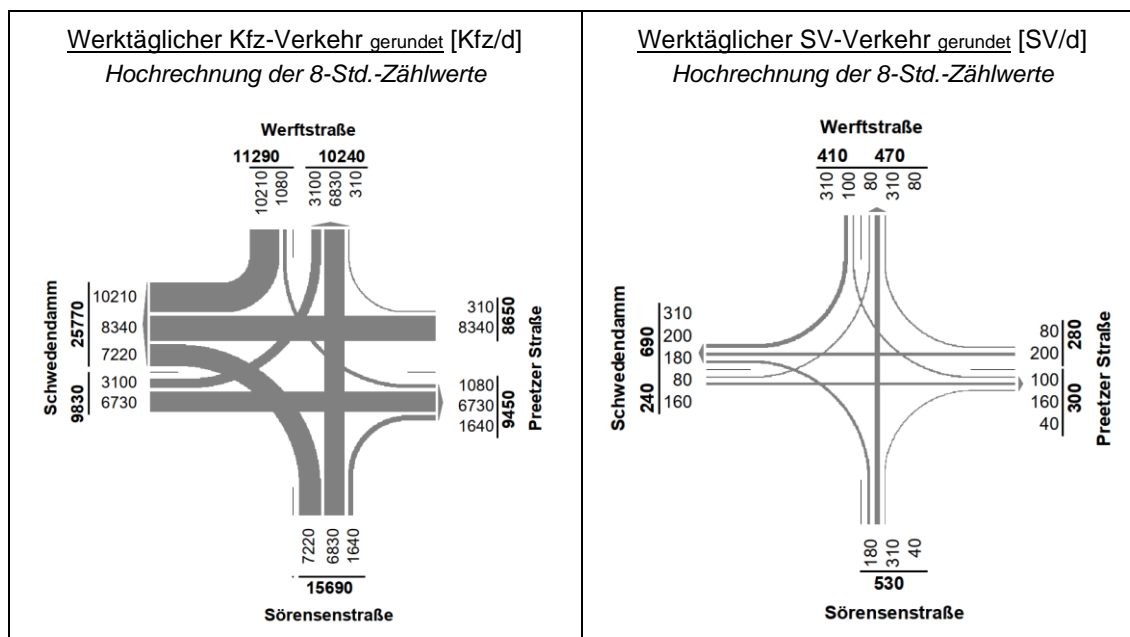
Werktäglicher Kfz-Verkehr gerundet [Kfz/d]
*Hochrechnung der 8-Std.-Zählwerte*

Werftstraße
11290 10240
10210 1080 3100 6830 310

Schwedendamm
25770
10210
8340
7220
9830
3100
6730

310
8340
8650
1080
6730
1640
9450
Preetzer Straße

7220 6830 1640
15690
Sörensenstraße

Werktäglicher SV-Verkehr gerundet [SV/d]
*Hochrechnung der 8-Std.-Zählwerte*

Werftstraße
410 470
310 100 80 310 80

Schwedendamm
690
310
200
180
240
80
160

80
200
280
100
160
40
300
Preetzer Straße

180 310 40
530
Sörensenstraße